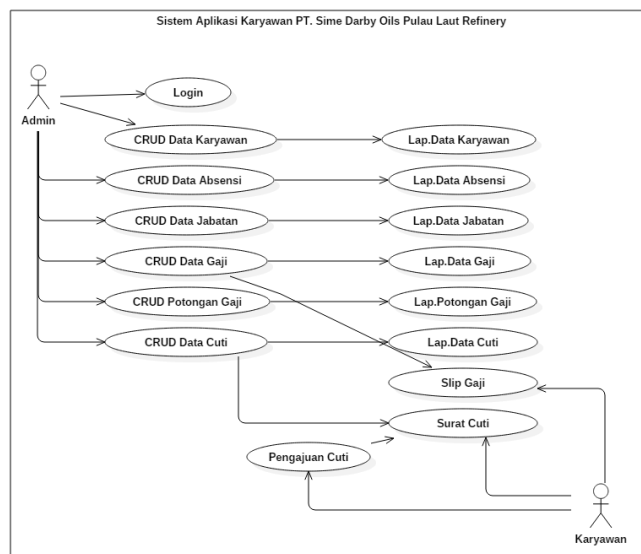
Sistem Aplikasi Karyawan PT. Sime Darby Oils Pulau Laut Refinery

Admin

Login

CRUD Data Karyawan

Lap.Data Karyawan

CRUD Data Absensi

Lap.Data Absensi

CRUD Data Jabatan

Lap.Data Jabatan

CRUD Data Gaji

Lap.Data Gaji

CRUD Potongan Gaji

Lap.Potongan Gaji

CRUD Data Cuti

Lap.Data Cuti

Slip Gaji

Surat Cuti

Pengajuan Cuti

Karyawan